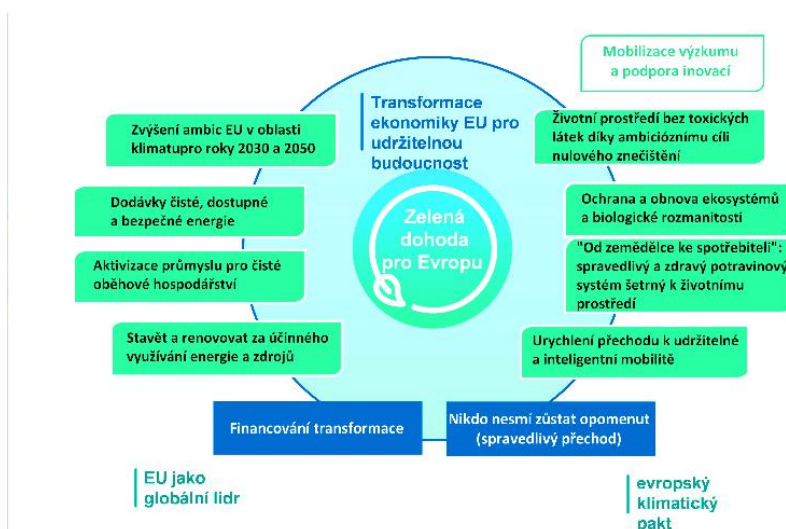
Mobilizace výzkumu a podpora inovací

Transformace ekonomiky EU pro udržitelnou budoucnost

Zvýšení ambic EU v oblasti klimatupro roky 2030 a 2050

Životní prostředí bez toxických látek díky ambicióznímu cíli nulového znečištění

Dodávky čisté, dostupné a bezpečné energie

Zelená dohoda pro Evropu

Ochrana a obnova ekosystémů a biologické rozmanitosti

Aktivizace průmyslu pro čisté oběhové hospodářství

"Od zemědělce ke spotřebiteli": spravedlivý a zdravý potravinový systém šetrný k životnímu prostředí

Stavět a renovovat za účinného využívání energie a zdrojů

Urychlení přechodu k udržitelné a inteligentní mobilitě

Financování transformace

Nikdo nesmí zůstat opomenut (spravedlivý přechod)

EU jako globální lidr

evropský klimatický pakt